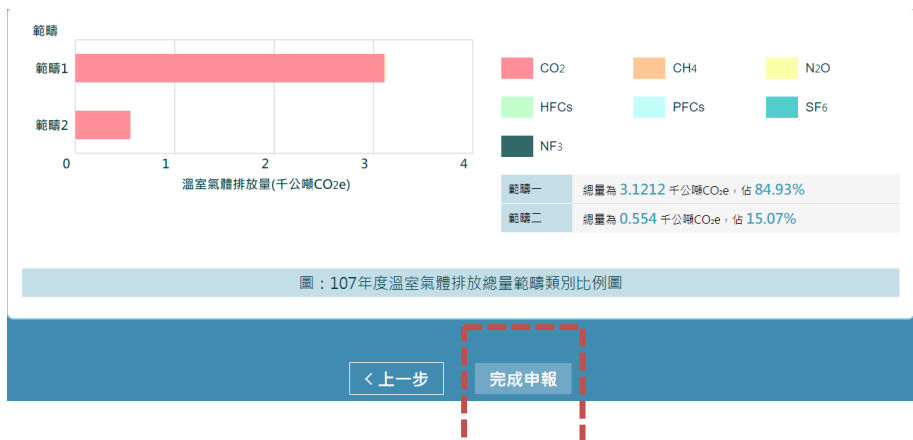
範疇

範疇1

範疇2

0 1 2 3 4

溫室氣體排放量(千公噸$CO_2e$)

$CO_2$

$CH_4$

$N_2O$

HFCs

PFCs

$SF_6$

$NF_3$

| 範疇一 | 總量為 3.1212 千公噸$CO_2e$，佔 84.93% |
|---|---|
| 範疇二 | 總量為 0.554 千公噸$CO_2e$，佔 15.07% |

圖：107年度溫室氣體排放總量範疇類別比例圖

< 上一步

完成申報